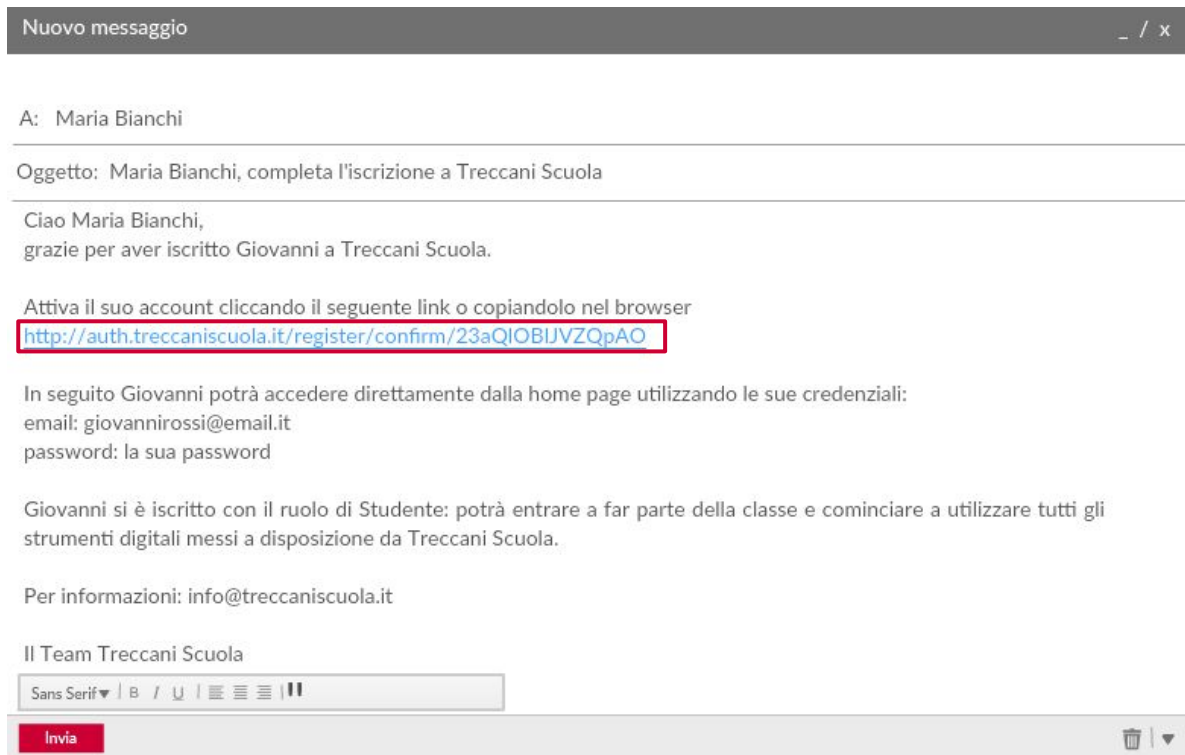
Nuovo messaggio _ / x

A: Maria Bianchi

Oggetto: Maria Bianchi, completa l'iscrizione a Treccani Scuola

Ciao Maria Bianchi,
grazie per aver iscritto Giovanni a Treccani Scuola.

Attiva il suo account cliccando il seguente link o copiandolo nel browser
http://auth.treccaniscuola.it/register/confirm/23aQIOBIJVZQpAO

In seguito Giovanni potrà accedere direttamente dalla home page utilizzando le sue credenziali:
email: giovannirossi@email.it
password: la sua password

Giovanni si è iscritto con il ruolo di Studente: potrà entrare a far parte della classe e cominciare a utilizzare tutti gli strumenti digitali messi a disposizione da Treccani Scuola.

Per informazioni: info@treccaniscuola.it

Il Team Treccani Scuola

Sans Serif B I U

Invia